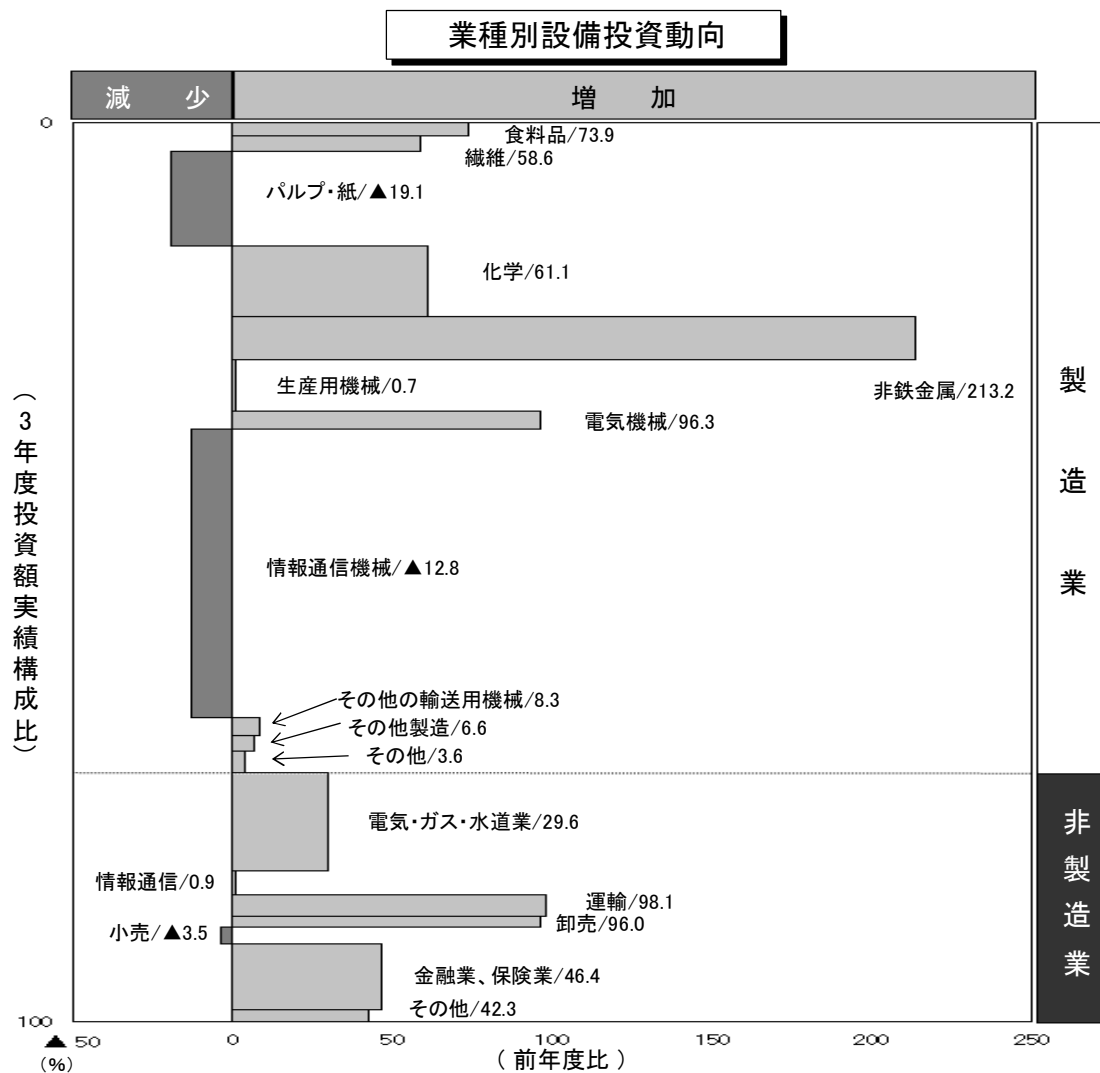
業種別設備投資動向

減　少

増　加

0

食料品/73.9
繊維/58.6
パルプ・紙/▲19.1
化学/61.1
生産用機械/0.7
非鉄金属/213.2
電気機械/96.3
情報通信機械/▲12.8
その他の輸送用機械/8.3
その他製造/6.6
その他/3.6
電気・ガス・水道業/29.6
情報通信/0.9
運輸/98.1
卸売/96.0
小売/▲3.5
金融業、保険業/46.4
その他/42.3

（3年度投資額実績構成比）

製

造

業

非

製

造

業

100

▲50
(%)

0

50

100

150

200

250

（前年度比）